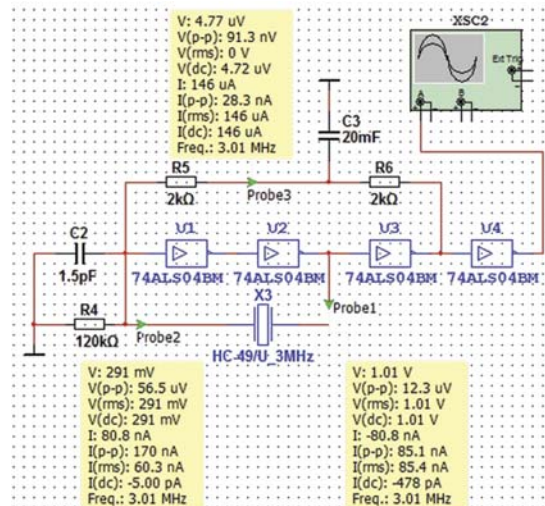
V: 4.77 uV
V(p-p): 91.3 nV
V(rms): 0 V
V(dc): 4.72 uV
I: 146 uA
I(p-p): 28.3 nA
I(rms): 146 uA
I(dc): 146 uA
Freq.: 3.01 MHz

XSC2

Ext Trig

A

B

C3
20mF

R5
2kΩ

Probe3

R6
2kΩ

C2
1.5pF

U1
74ALS04BM

U2
74ALS04BM

U3
74ALS04BM

U4
74ALS04BM

Probe1

R4
120kΩ

Probe2

X3
HC-49/U_3MHz

V: 291 mV
V(p-p): 56.5 uV
V(rms): 291 mV
V(dc): 291 mV
I: 80.8 nA
I(p-p): 170 nA
I(rms): 60.3 nA
I(dc): -5.00 pA
Freq.: 3.01 MHz

V: 1.01 V
V(p-p): 12.3 uV
V(rms): 1.01 V
V(dc): 1.01 V
I: -80.8 nA
I(p-p): 85.1 nA
I(rms): 85.4 nA
I(dc): -478 pA
Freq.: 3.01 MHz